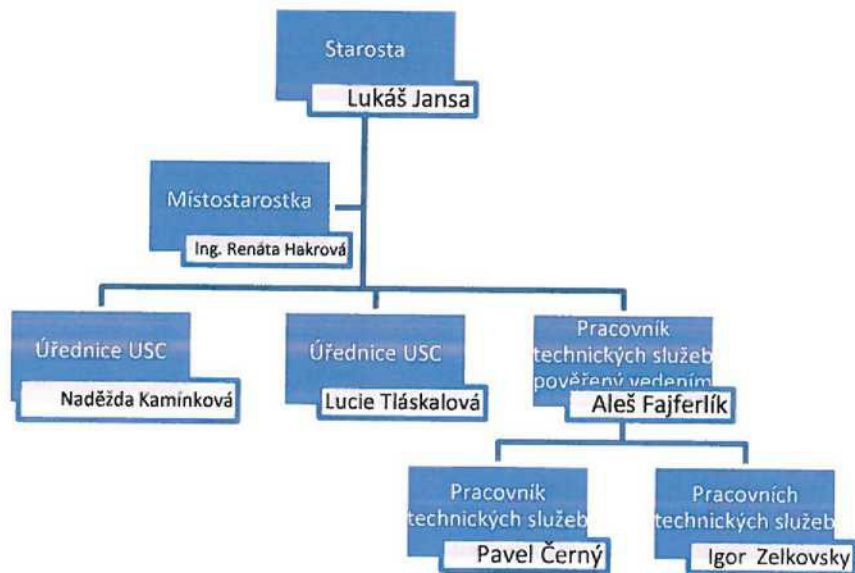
Starosta
Lukáš Jansa

Místostarostka
Ing. Renáta Hakrová

Úřednice USC
Naděžda Kamínková

Úřednice USC
Lucie Tláskalová

Pracovník technických služeb pověřený vedením
Aleš Fajferlík

Pracovník technických služeb
Pavel Černý

Pracovních technických služeb
Igor Zelkovsky